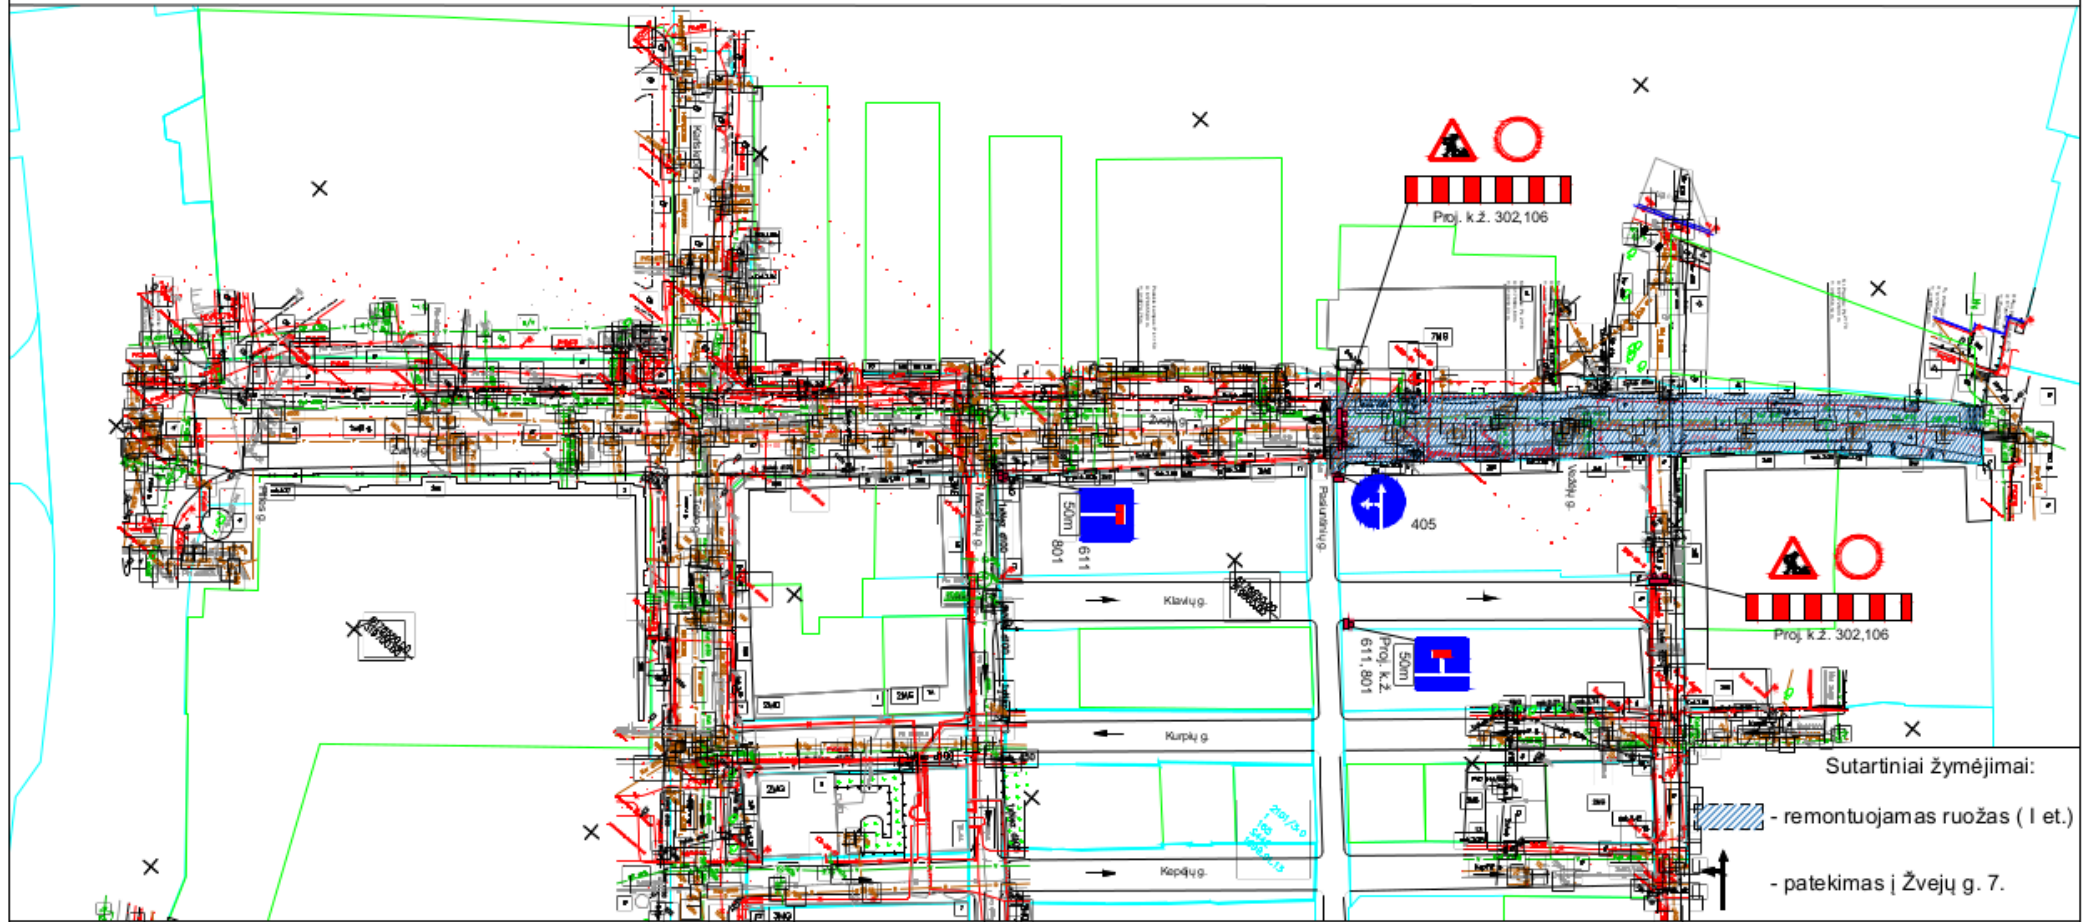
Proj. k.ž. 302,106

Žvejų g.

50m
611
801

405

Klaipėdos g.

Pasiuntinių g.

Vežėjų g.

Klavių g.

Proj. k.ž. 302,106

50m
Proj. k.ž.
611, 801

Kurpių g.

Kepėjų g.

Sutartiniai žymėjimai:

- remontuojamas ruožas ( I et.)

- patekimas į Žvejų g. 7.